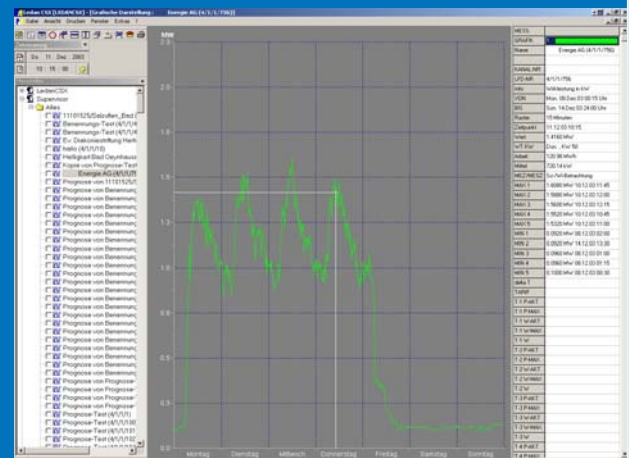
Lerdan CSX [USD/MCSX] - [Grafische Darstellung : Energie AG (4/1/1/756)]
Datei Ansicht Drucken Fenster Extras ?

Do 11 . Dez . 2003
15 : 15 : 00

LerdanCSX
Supervisor
Alles
11101525/Gebäffen_Bad (
Benennungs-Test (4/1/1/4
Benennungs-Test (4/1/1/4
Ev. Diakoniestiftung Herfo
hallo (4/1/1/0)
Heiligkraft Bad Oeynhause
Kopie von Prognose-Test
Energie AG (4/1/1/756)
Prognose von 11101525/E
Prognose von Benennung
Prognose von Benennung
Prognose von Benennung
Prognose von Benennung
Prognose von Benennung
Prognose von Benennung
Prognose von Benennung
Prognose von Benennung
Prognose von Benennung
Prognose von Benennung
Prognose von Benennung
Prognose von Benennung
Prognose von Benennung
Prognose von Benennung
Prognose von Benennung
Prognose von Benennung
Prognose von Prognose-
Prognose von Prognose-
Prognose von Prognose-
Prognose von Prognose-
Prognose von Prognose-
Prognose von Prognose-
Prognose-Test (4/1/1/1)
Prognose-Test (4/1/1/100
Prognose-Test (4/1/1/101
Prognose-Test (4/1/1/102

MW
2.5
2.0
1.5
1.2
0.9
0.6
0.3
0.0
Montag Dienstag Mittwoch Donnerstag Freitag Samstag Sonntag

| MESS | |
|---|---|
| GRAFIK | |
| Name | Energie AG (4/1/1/756) |
| KANALNR | |
| LFD-NR | 4/1/1/756 |
| Info | Wirkleistung in kW |
| VON | Mon. 08.Dez.03 00:15 Uhr |
| BIS | Son. 14.Dez.03 24:00 Uhr |
| Raster | 15 Minuten |
| Zeitpunkt | 11.12.03 15:15 |
| Wert | 1.4160 MW |
| WT-Typ | Don. - Kurr.'50 |
| Arbeit | 120.96 MWh |
| Mittel | 720.14 kW |
| MEZ/MESZ | So./Wi-Betrachtung |
| MAX 1 | 1.6080 MW 10.12.03 11:45 |
| MAX 2 | 1.5680 MW 10.12.03 12:00 |
| MAX 3 | 1.5600 MW 10.12.03 12:15 |
| MAX 4 | 1.5520 MW 10.12.03 10:45 |
| MAX 5 | 1.5320 MW 10.12.03 11:00 |
| MIN 1 | 0.0920 MW 08.12.03 02:00 |
| MIN 2 | 0.0520 MW 14.12.03 13:30 |
| MIN 3 | 0.0960 MW 08.12.03 01:00 |
| MIN 4 | 0.0960 MW 08.12.03 01:15 |
| MIN 5 | 0.1000 MW 08.12.03 00:30 |
| delta T | |
| TARIF | |
| T.1 P AKT | |
| T.1 P MAX | |
| T.1 W AKT | |
| T.1 W MAX | |
| T.1 W | |
| T.2 P AKT | |
| T.2 P MAX | |
| T.2 W AKT | |
| T.2 W MAX | |
| T.2 W | |
| T.3 P AKT | |
| T.3 P MAX | |
| T.3 W AKT | |
| T.3 W MAX | |
| T.3 W | |
| T.4 P AKT | |
| T.4 P MAX | |